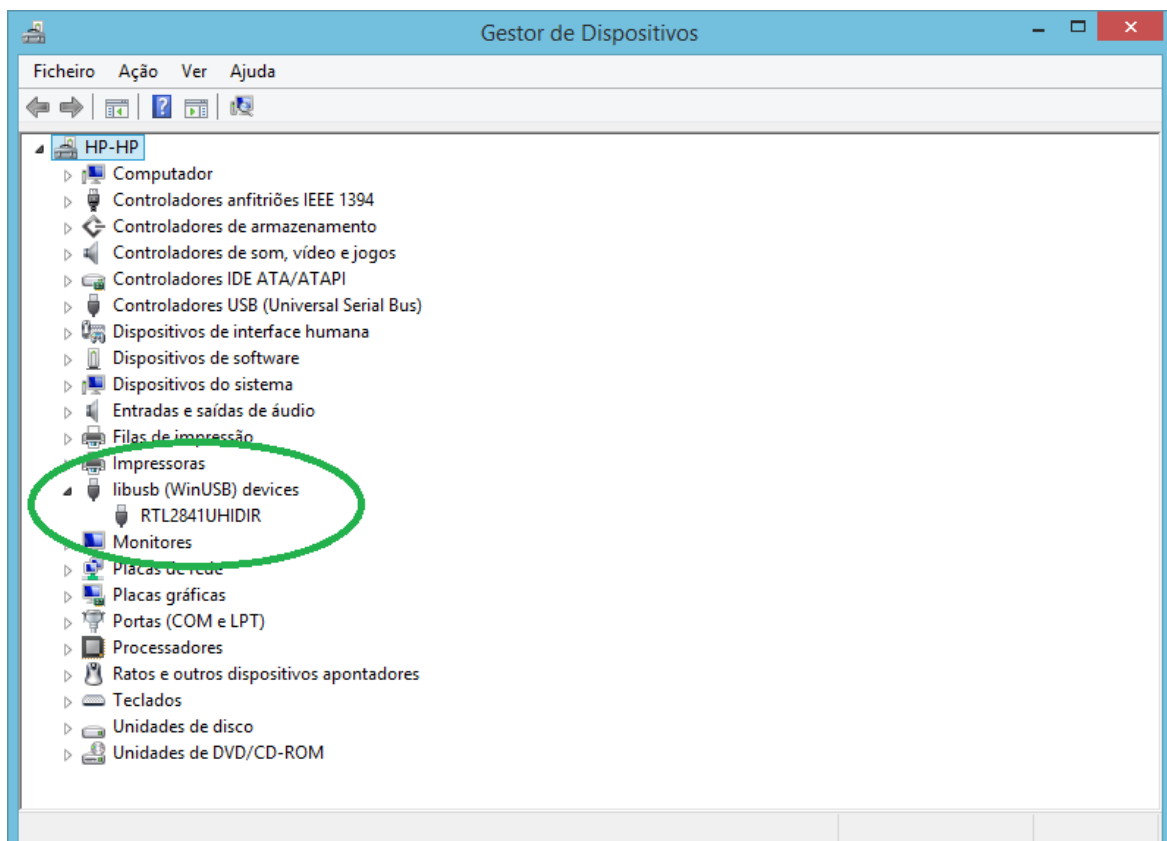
Gestor de Dispositivos

Ficheiro Ação Ver Ajuda

HP-HP
Computador
Controladores anfitriões IEEE 1394
Controladores de armazenamento
Controladores de som, vídeo e jogos
Controladores IDE ATA/ATAPI
Controladores USB (Universal Serial Bus)
Dispositivos de interface humana
Dispositivos de software
Dispositivos do sistema
Entradas e saídas de áudio
Filas de impressão
Impressoras
libusb (WinUSB) devices
RTL2841UHIDIR
Monitores
Placas de rede
Placas gráficas
Portas (COM e LPT)
Processadores
Ratos e outros dispositivos apontadores
Teclados
Unidades de disco
Unidades de DVD/CD-ROM